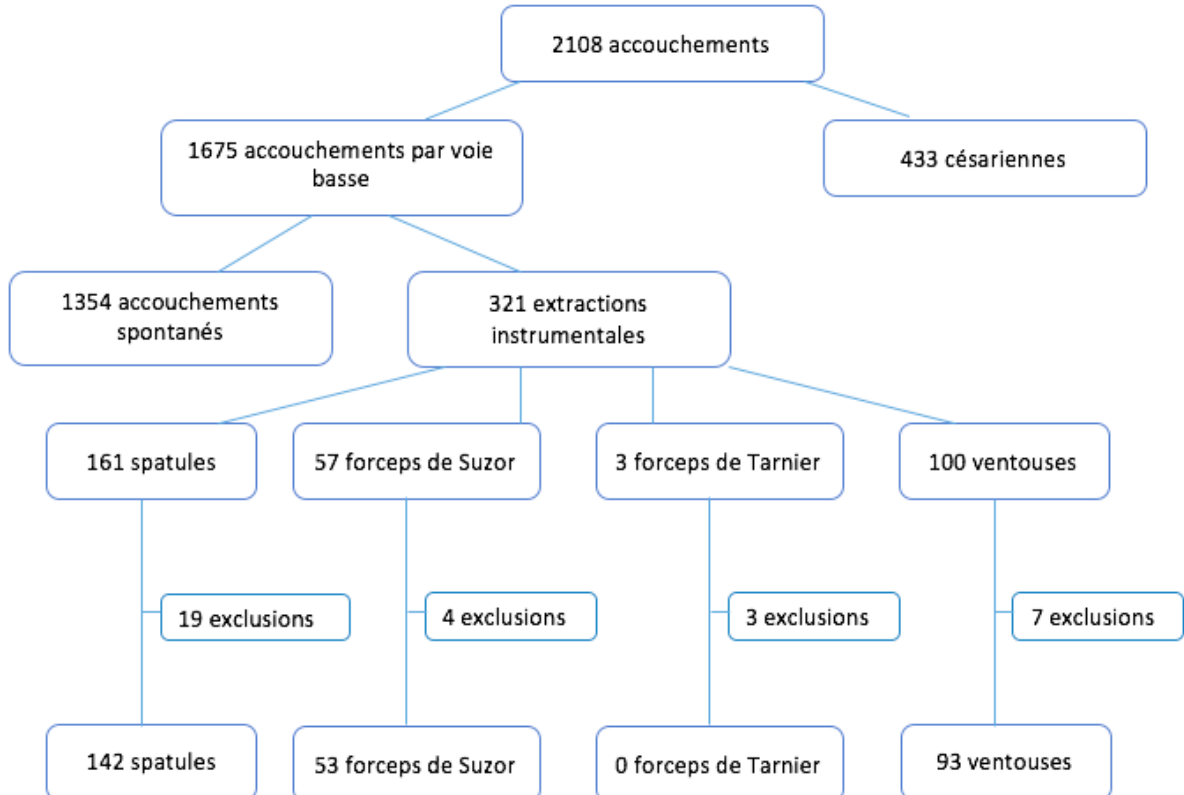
2108 accouchements

1675 accouchements par voie basse

433 césariennes

1354 accouchements spontanés

321 extractions instrumentales

161 spatules

57 forceps de Suzor

3 forceps de Tarnier

100 ventouses

19 exclusions

4 exclusions

3 exclusions

7 exclusions

142 spatules

53 forceps de Suzor

0 forceps de Tarnier

93 ventouses